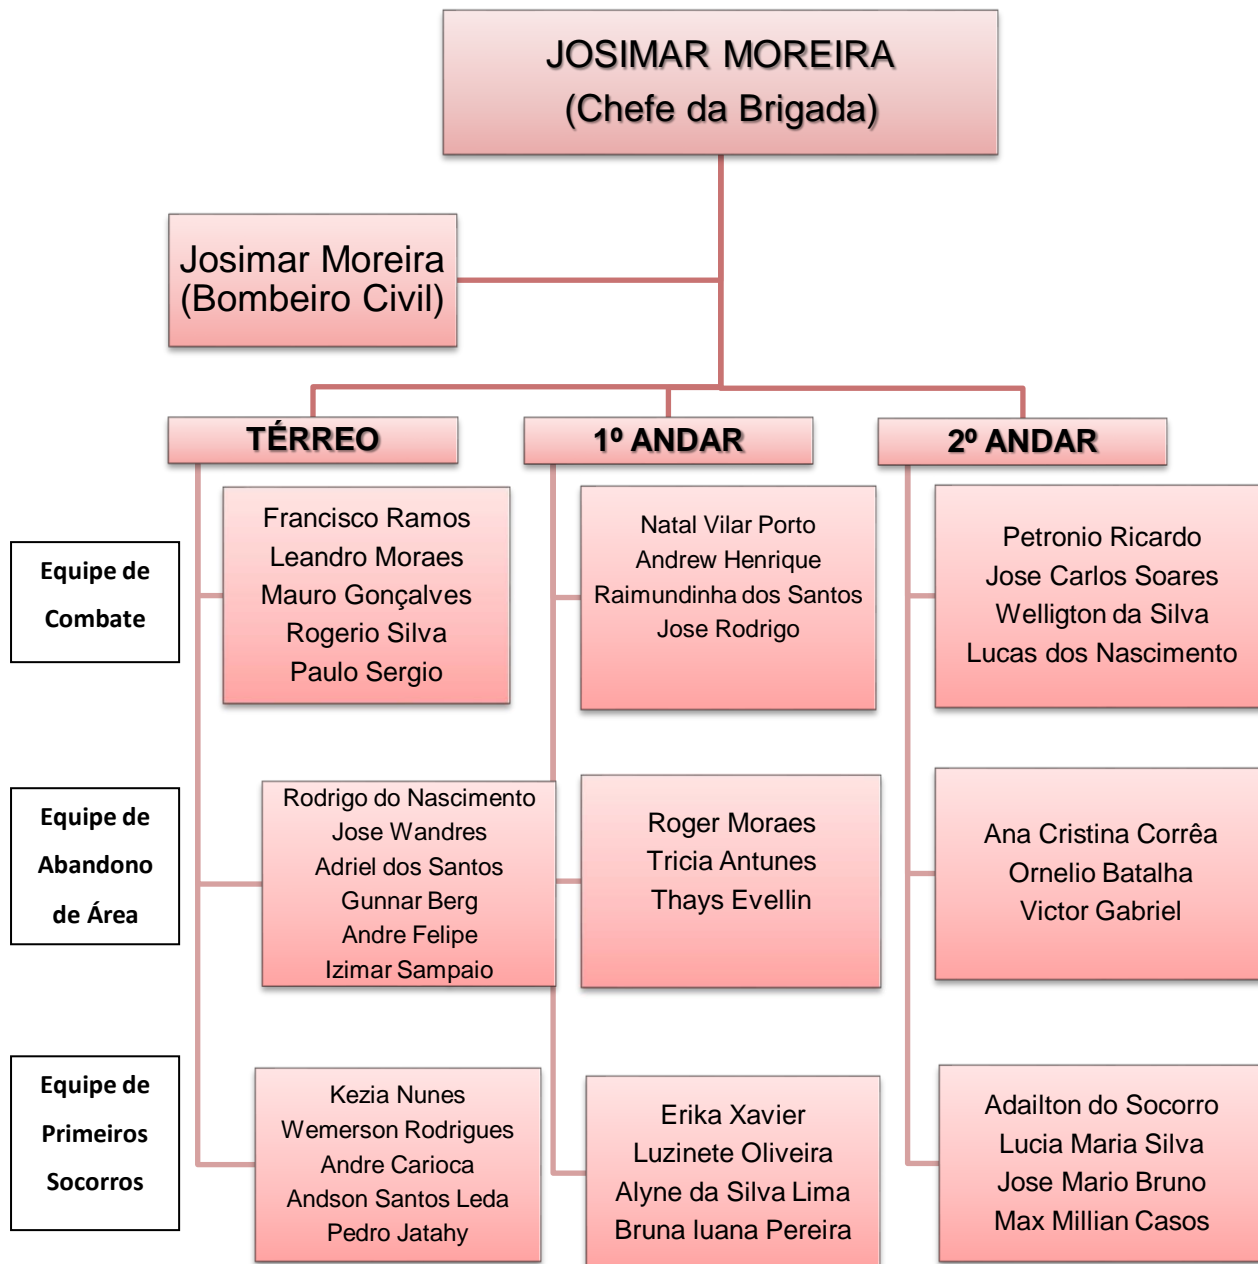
JOSIMAR MOREIRA
(Chefe da Brigada)

Josimar Moreira
(Bombeiro Civil)

TÉRREO

1º ANDAR

2º ANDAR

Equipe de Combate

Francisco Ramos
Leandro Moraes
Mauro Gonçalves
Rogerio Silva
Paulo Sergio

Natal Vilar Porto
Andrew Henrique
Raimundinha dos Santos
Jose Rodrigo

Petronio Ricardo
Jose Carlos Soares
Welligton da Silva
Lucas dos Nascimento

Equipe de Abandono de Área

Rodrigo do Nascimento
Jose Wandres
Adriel dos Santos
Gunnar Berg
Andre Felipe
Izimar Sampaio

Roger Moraes
Tricia Antunes
Thays Evellin

Ana Cristina Corrêa
Ornelio Batalha
Victor Gabriel

Equipe de Primeiros Socorros

Kezia Nunes
Wemerson Rodrigues
Andre Carioca
Andson Santos Leda
Pedro Jatahy

Erika Xavier
Luzinete Oliveira
Alyne da Silva Lima
Bruna Iuana Pereira

Adailton do Socorro
Lucia Maria Silva
Jose Mario Bruno
Max Millian Casos